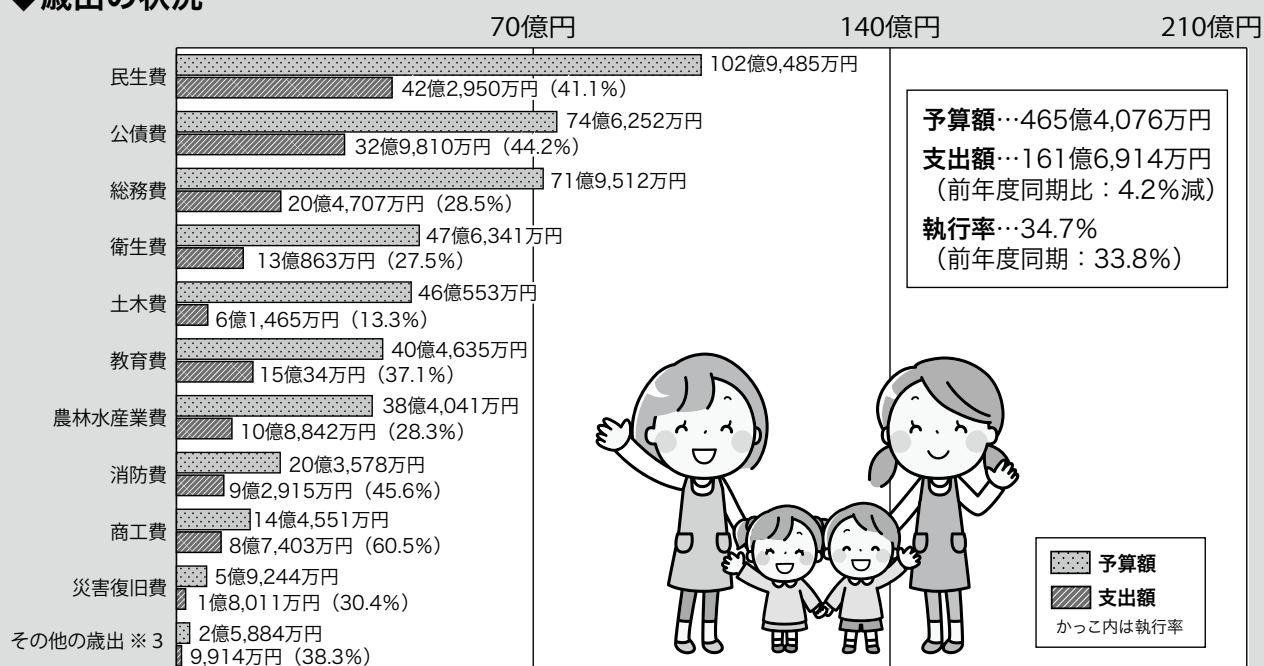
◆歳出の状況

70億円
140億円
210億円

民生費
102億9,485万円
42億2,950万円（41.1%）

公債費
74億6,252万円
32億9,810万円（44.2%）

総務費
71億9,512万円
20億4,707万円（28.5%）

衛生費
47億6,341万円
13億863万円（27.5%）

土木費
46億553万円
6億1,465万円（13.3%）

教育費
40億4,635万円
15億34万円（37.1%）

農林水産業費
38億4,041万円
10億8,842万円（28.3%）

消防費
20億3,578万円
9億2,915万円（45.6%）

商工費
14億4,551万円
8億7,403万円（60.5%）

災害復旧費
5億9,244万円
1億8,011万円（30.4%）

その他の歳出 ※3
2億5,884万円
9,914万円（38.3%）

予算額…465億4,076万円
支出額…161億6,914万円
（前年度同期比：4.2%減）
執行率…34.7%
（前年度同期：33.8%）

予算額
支出額
かっこ内は執行率